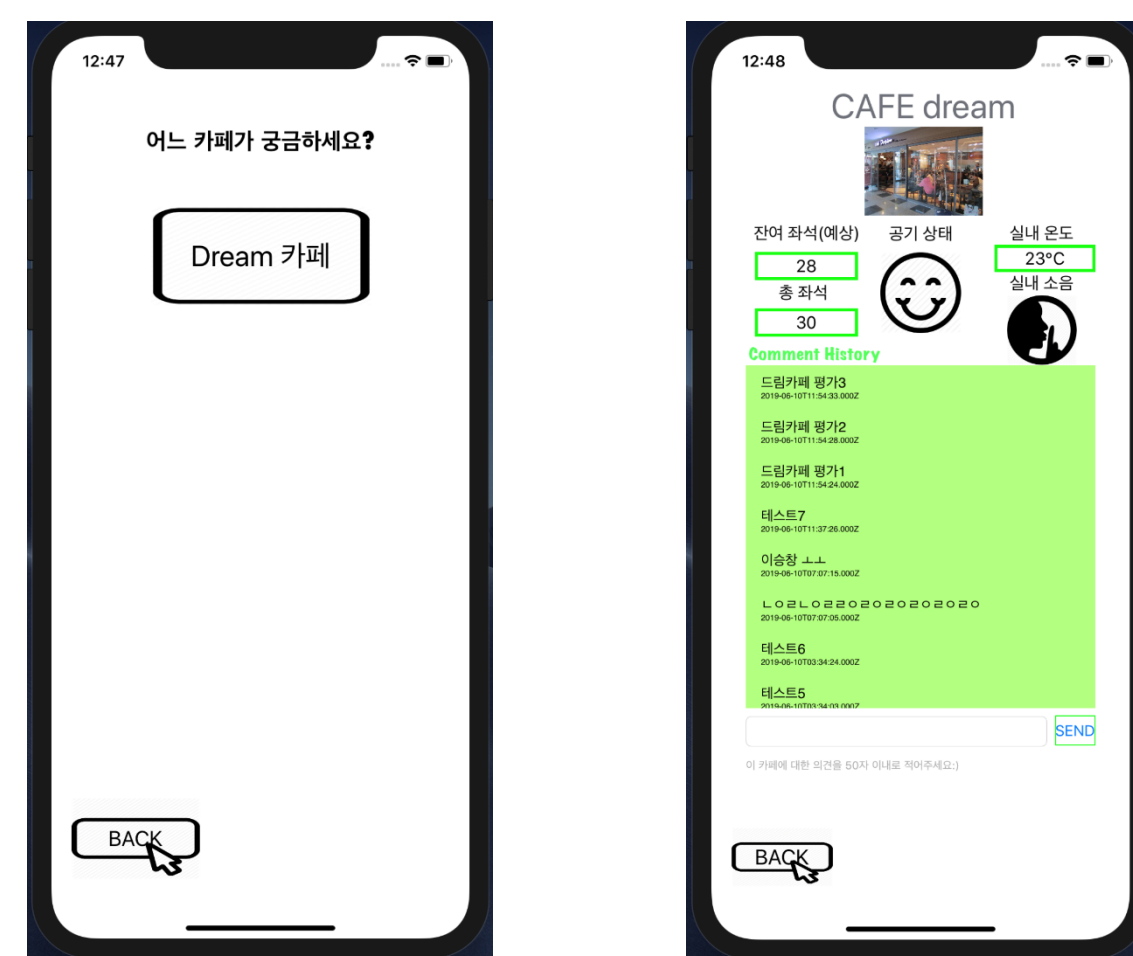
12:47

어느 카페가 궁금하세요?

Dream 카페

BACK

12:48

CAFE dream

잔여 좌석(예상)
28
총 좌석
30

공기 상태

실내 온도
23°C
실내 소음

Comment History

드림카페 평가3
2019-06-10T11:54:33.000Z

드림카페 평가2
2019-06-10T11:54:28.000Z

드림카페 평가1
2019-06-10T11:54:24.000Z

테스트7
2019-06-10T11:37:26.000Z

이승창 ㅗㅗ
2019-06-10T07:07:15.000Z

ㄴㅇㄹㄴㅇㄹㄹㅇㄹㅇㄹㅇㄹㅇㄹㅇ
2019-06-10T07:07:05.000Z

테스트6
2019-06-10T03:34:24.000Z

테스트5
2019-06-10T03:34:03.000Z

SEND

이 카페에 대한 의견을 50자 이내로 적어주세요:)

BACK